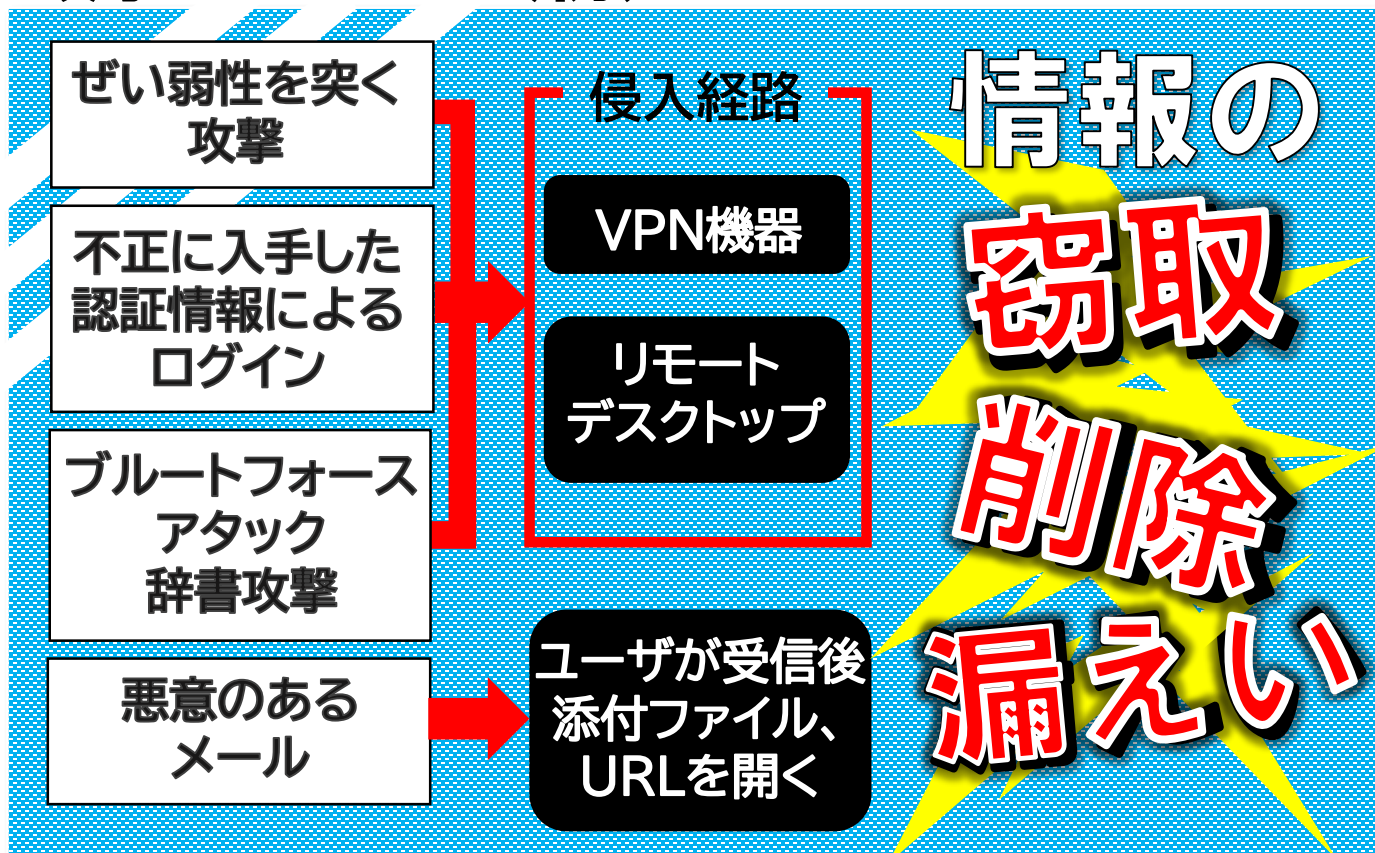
ぜい弱性を突く攻撃

不正に入手した認証情報によるログイン

ブルートフォースアタック
辞書攻撃

悪意のあるメール

侵入経路

VPN機器

リモートデスクトップ

ユーザが受信後添付ファイル、URLを開く

情報の
窃取
削除
漏えい